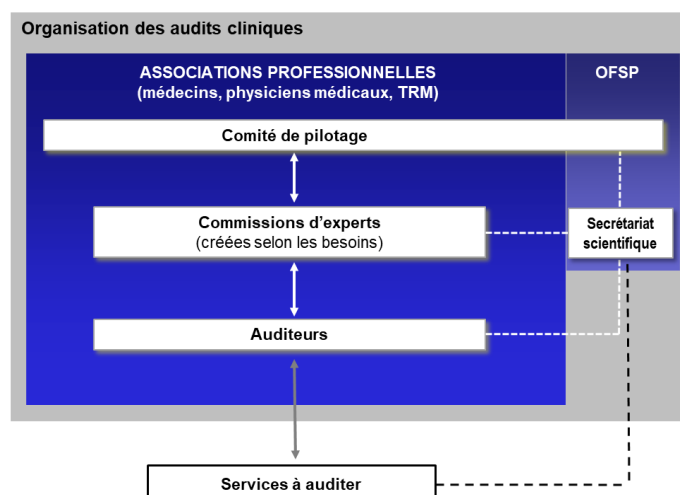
Organisation des audits cliniques

ASSOCIATIONS PROFESSIONNELLES
(médecins, physiciens médicaux, TRM)

OFSP

Comité de pilotage

Commissions d'experts
(créées selon les besoins)

Secrétariat scientifique

Auditeurs

Services à auditer